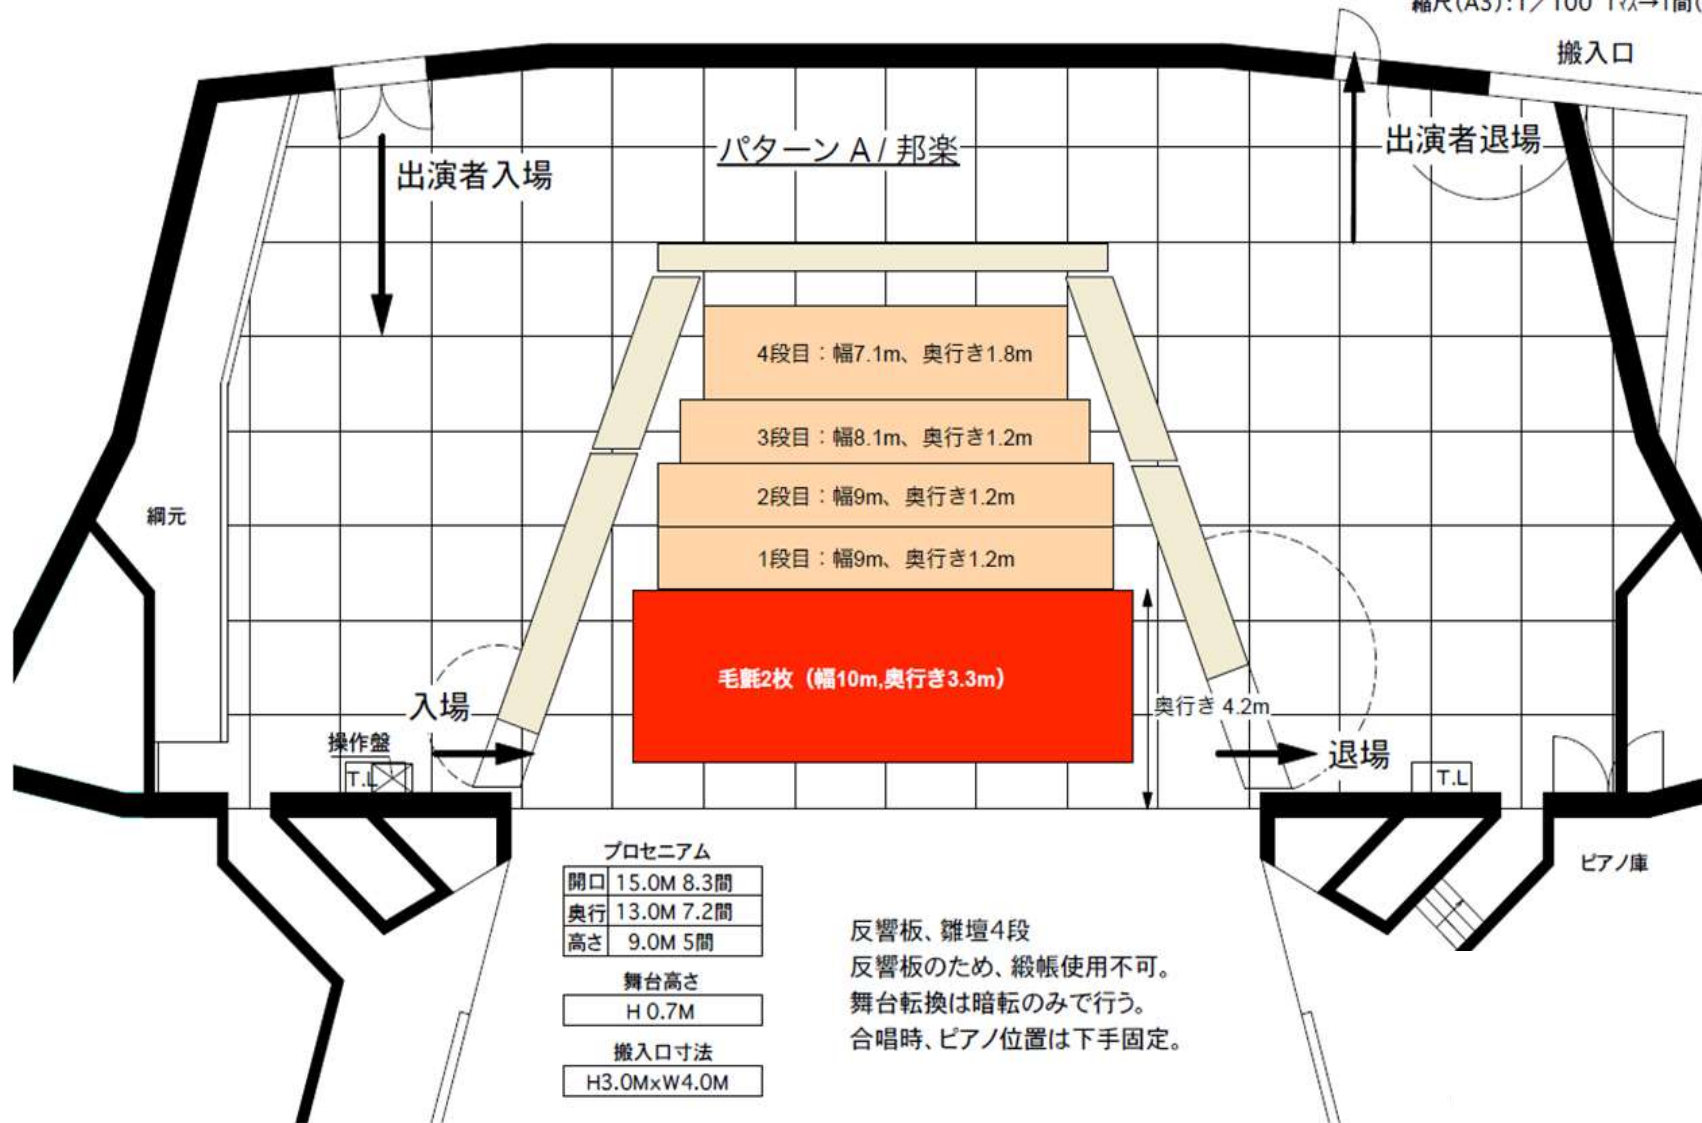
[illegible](A3):1／100 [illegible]

搬入口

パターンA／邦楽

出演者入場

出演者退場

4段目：幅7.1m、奥行き1.8m

3段目：幅8.1m、奥行き1.2m

2段目：幅9m、奥行き1.2m

1段目：幅9m、奥行き1.2m

毛氈2枚（幅10m,奥行き3.3m）

奥行き 4.2m

綱元

入場

操作盤

T.L

退場

T.L

ピアノ庫

プロセニアム

| 開口 | 15.0M 8.3間 |
|---|---|
| 奥行 | 13.0M 7.2間 |
| 高さ | 9.0M 5間 |

舞台高さ

H 0.7M

搬入口寸法

H3.0M×W4.0M

反響板、雛壇4段
反響板のため、緞帳使用不可。
舞台転換は暗転のみで行う。
合唱時、ピアノ位置は下手固定。